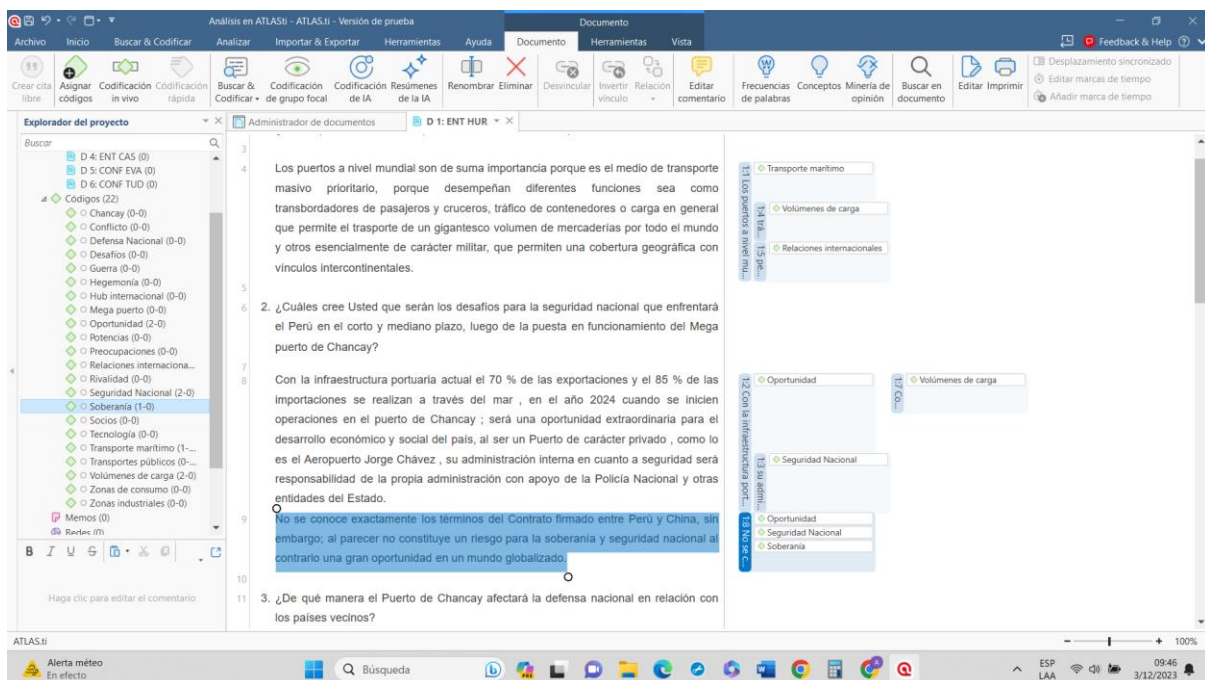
Análisis en ATLASti - ATLAS.ti - Versión de prueba

Documento

Archivo Inicio Buscar & Codificar Analizar Importar & Exportar Herramientas Ayuda Documento Herramientas Vista

Feedback & Help

Crear cita libre | Asignar códigos | Codificación in vivo | Codificación rápida | Buscar & Codificar | Codificación de grupo focal | Codificación de IA | Resúmenes de la IA | Renombrar | Eliminar | Desvincular | Invertir vínculo | Relación | Editar comentario | Frecuencias de palabras | Conceptos | Minería de opinión | Buscar en documento | Editar | Imprimir | Desplazamiento sincronizado | Editar marcas de tiempo | Añadir marca de tiempo

Explorador del proyecto

Buscar

D 4: ENT CAS (0)
D 5: CONF EVA (0)
D 6: CONF TUD (0)
Códigos (22)
Chancay (0-0)
Conflicto (0-0)
Defensa Nacional (0-0)
Desafíos (0-0)
Guerra (0-0)
Hegemonía (0-0)
Hub internacional (0-0)
Mega puerto (0-0)
Oportunidad (2-0)
Potencias (0-0)
Preocupaciones (0-0)
Relaciones internaciona...
Rivalidad (0-0)
Seguridad Nacional (2-0)
Soberanía (1-0)
Socios (0-0)
Tecnología (0-0)
Transporte marítimo (1-...
Transportes públicos (0-...
Volúmenes de carga (2-0)
Zonas de consumo (0-0)
Zonas industriales (0-0)
Memos (0)
Redes (0)

Haga clic para editar el comentario

Administrador de documentos | D 1: ENT HUR

3
4 Los puertos a nivel mundial son de suma importancia porque es el medio de transporte masivo prioritario, porque desempeñan diferentes funciones sea como transbordadores de pasajeros y cruceros, tráfico de contenedores o carga en general que permite el transporte de un gigantesco volumen de mercaderías por todo el mundo y otros esencialmente de carácter militar, que permiten una cobertura geográfica con vínculos intercontinentales.
5
6 2. ¿Cuáles cree Usted que serán los desafíos para la seguridad nacional que enfrentará el Perú en el corto y mediano plazo, luego de la puesta en funcionamiento del Mega puerto de Chancay?
7
8 Con la infraestructura portuaria actual el 70 % de las exportaciones y el 85 % de las importaciones se realizan a través del mar , en el año 2024 cuando se inicien operaciones en el puerto de Chancay ; será una oportunidad extraordinaria para el desarrollo económico y social del país, al ser un Puerto de carácter privado , como lo es el Aeropuerto Jorge Chávez , su administración interna en cuanto a seguridad será responsabilidad de la propia administración con apoyo de la Policía Nacional y otras entidades del Estado.
9 No se conoce exactamente los términos del Contrato firmado entre Perú y China, sin embargo; al parecer no constituye un riesgo para la soberanía y seguridad nacional al contrario una gran oportunidad en un mundo globalizado.
10
11 3. ¿De qué manera el Puerto de Chancay afectará la defensa nacional en relación con los países vecinos?

1:1 Los puertos a nivel mu... | Transporte marítimo
1:4 trá... | Volúmenes de carga
1:5 pe... | Relaciones internacionales
1:2 Con la infraestructura port... | Oportunidad
1:7 Co... | Volúmenes de carga
1:3 su admi... | Seguridad Nacional
1:8 No se c... | Oportunidad | Seguridad Nacional | Soberanía

ATLAS.ti
100%

Alerta méteo
En efecto
Búsqueda
ESP LAA 09:46 3/12/2023